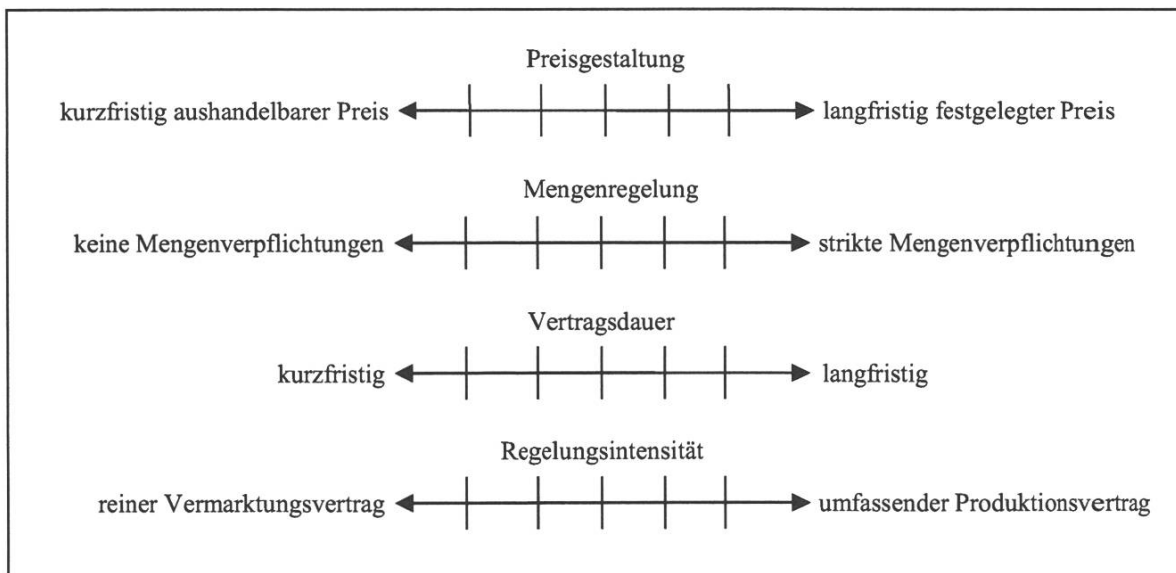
Preisgestaltung

kurzfristig aushandelbarer Preis langfristig festgelegter Preis

Mengenregelung

keine Mengenverpflichtungen strikte Mengenverpflichtungen

Vertragsdauer

kurzfristig langfristig

Regelungsintensität

reiner Vermarktungsvertrag umfassender Produktionsvertrag